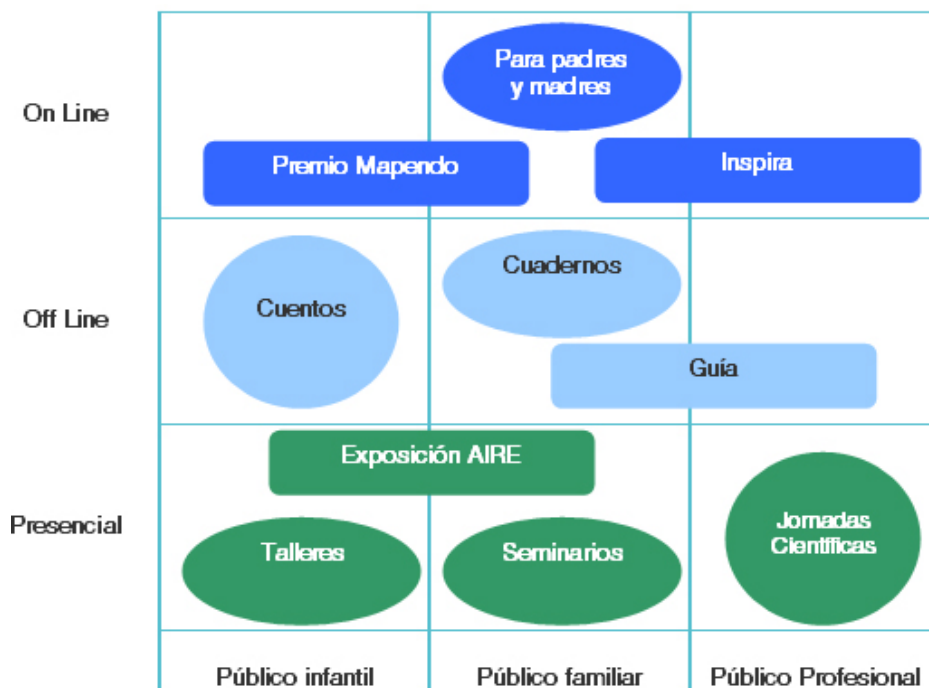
On Line

Para padres y madres

Premio Mapendo

Inspira

Off Line

Cuadernos

Cuentos

Guía

Presencial

Exposición AIRE

Talleres

Seminarios

Jornadas Científicas

Público infantil

Público familiar

Público Profesional